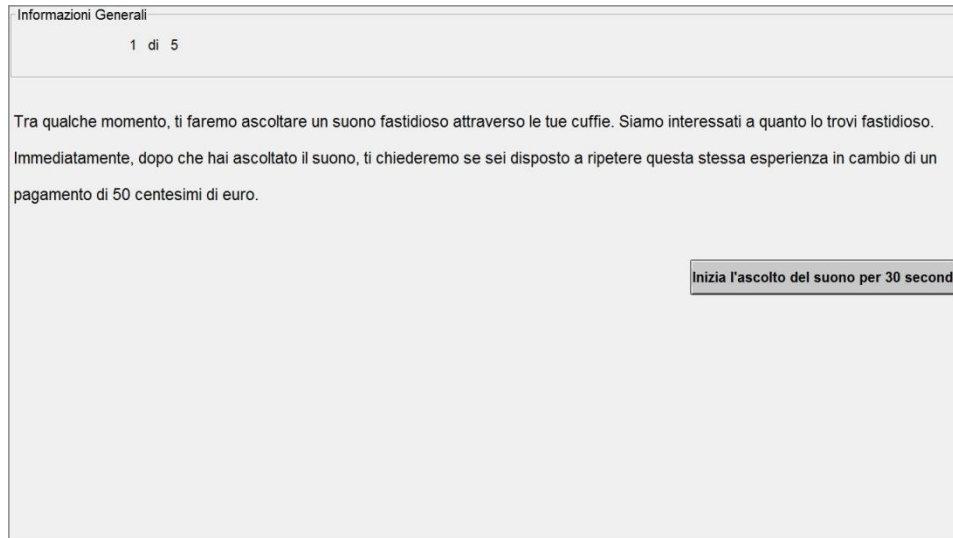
Informazioni Generali

1 di 5

Tra qualche momento, ti faremo ascoltare un suono fastidioso attraverso le tue cuffie. Siamo interessati a quanto lo trovi fastidioso. Immediatamente, dopo che hai ascoltato il suono, ti chiederemo se sei disposto a ripetere questa stessa esperienza in cambio di un pagamento di 50 centesimi di euro.

Inizia l'ascolto del suono per 30 second